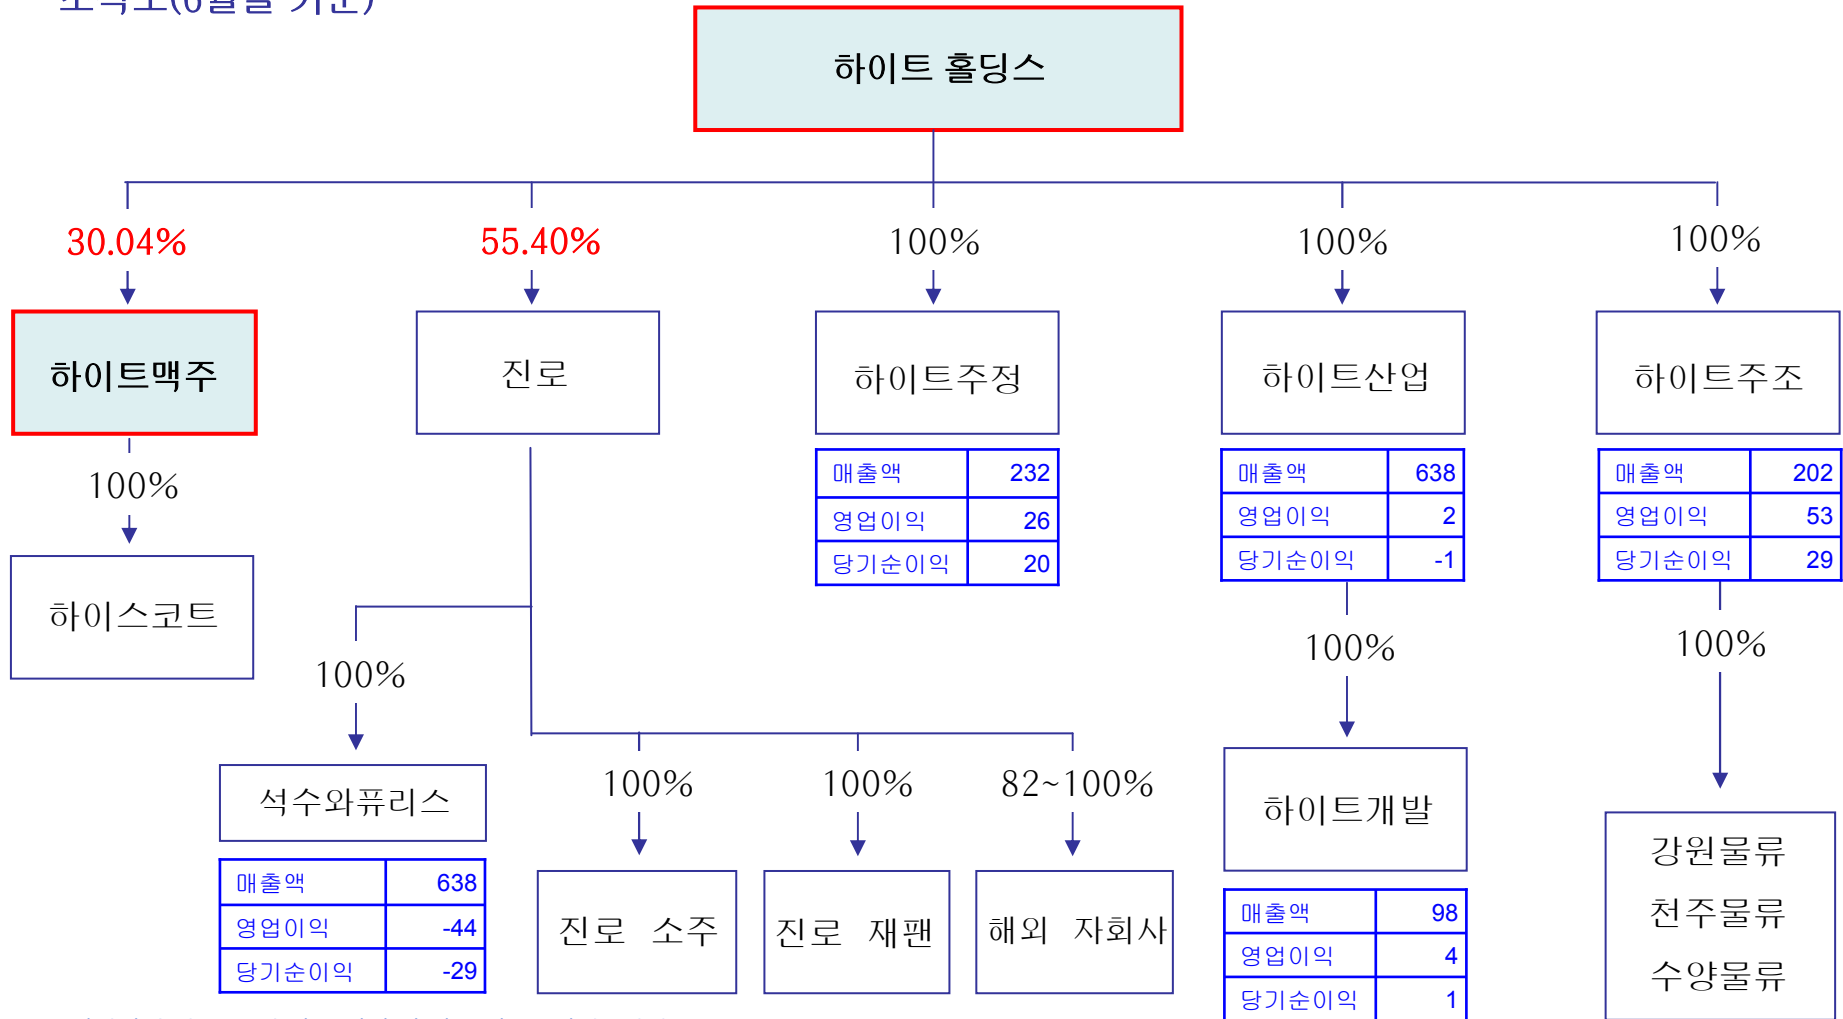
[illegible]

하이트 홀딩스

30.04%

55.40%

100%

100%

100%

하이트맥주

진로

하이트주정

하이트산업

하이트주조

| 매출액 | 232 |
|---|---|
| 영업이익 | 26 |
| 당기순이익 | 20 |

| 매출액 | 638 |
|---|---|
| 영업이익 | 2 |
| 당기순이익 | -1 |

| 매출액 | 202 |
|---|---|
| 영업이익 | 53 |
| 당기순이익 | 29 |

100%

하이스코트

100%

100%

100%

석수와퓨리스

| 매출액 | 638 |
|---|---|
| 영업이익 | -44 |
| 당기순이익 | -29 |

100%

100%

82~100%

진로 소주

진로 재팬

해외 자회사

하이트개발

| 매출액 | 98 |
|---|---|
| 영업이익 | 4 |
| 당기순이익 | 1 |

강원물류

천주물류

수양물류